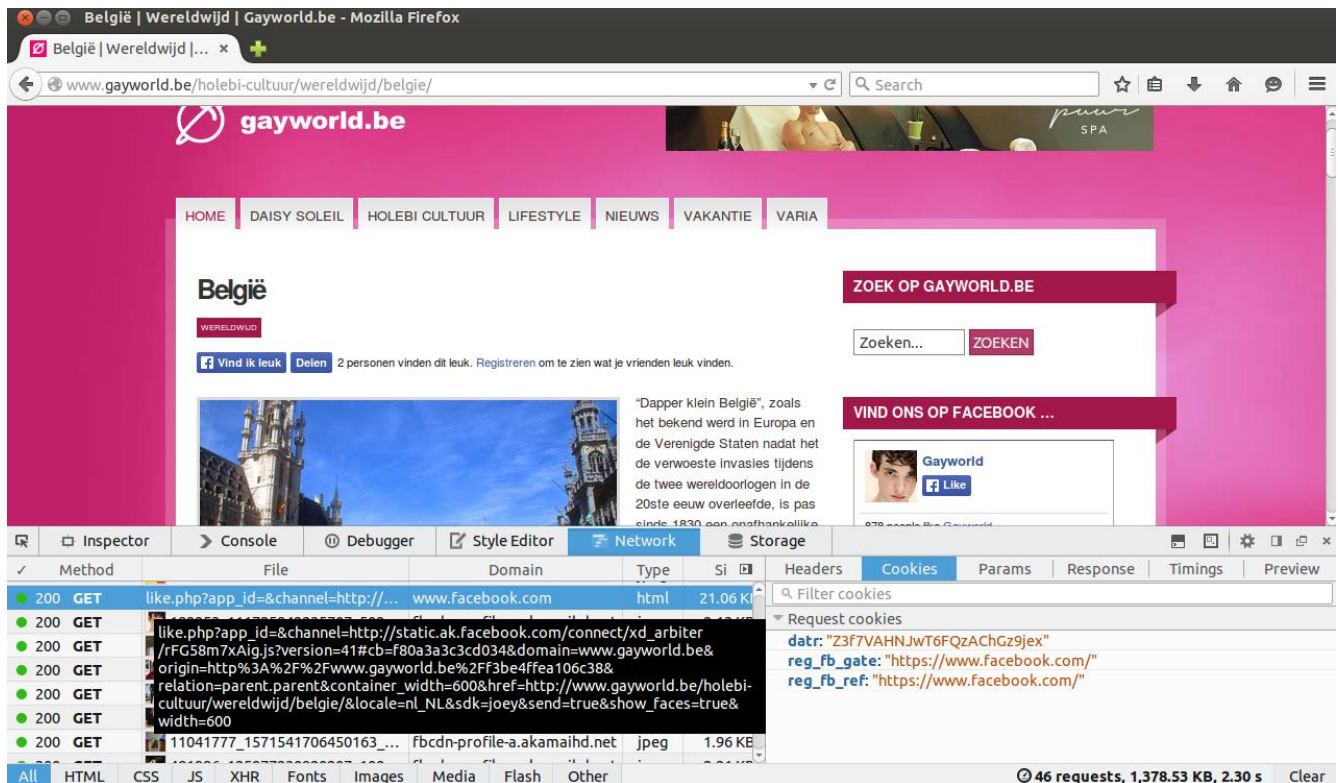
België | Wereldwijd | Gayworld.be - Mozilla Firefox

België | Wereldwijd |... ×

www.gayworld.be/holebi-cultuur/wereldwijd/belgie/

Search

gayworld.be

SPA

HOME DAISY SOLEIL HOLEBI CULTUUR LIFESTYLE NIEUWS VAKANTIE VARIA

België

WERELDWIJD

Vind ik leuk Delen 2 personen vinden dit leuk. Registreren om te zien wat je vrienden leuk vinden.

"Dapper klein België", zoals het bekend werd in Europa en de Verenigde Staten nadat het de verwoeste invasies tijdens de twee wereldoorlogen in de 20ste eeuw overleefde, is pas sinds 1830 een onafhankelijke

ZOEK OP GAYWORLD.BE

Zoeken... ZOEKEN

VIND ONS OP FACEBOOK ...

Gayworld

Like

Inspector Console Debugger Style Editor Network Storage

✓ Method File Domain Type Si

200 GET like.php?app_id=&channel=http://... www.facebook.com html 21.06 KB

200 GET
200 GET
200 GET
200 GET
200 GET

like.php?app_id=&channel=http://static.ak.facebook.com/connect/xd_arbiter/rFG58m7xAig.js?version=41#cb=f80a3a3c3cd034&domain=www.gayworld.be&origin=http%3A%2F%2Fwww.gayworld.be%2Ff3be4ffea106c38&relation=parent.parent&container_width=600&href=http://www.gayworld.be/holebi-cultuur/wereldwijd/belgie/&locale=nl_NL&sdk=joey&send=true&show_faces=true&width=600

200 GET 11041777_1571541706450163_... fbcdn-profile-a.akamaihd.net jpeg 1.96 KB

Headers Cookies Params Response Timings Preview

Filter cookies

Request cookies

datr: "Z3f7VAHNJwT6FQzAChGz9jex"
reg_fb_gate: "https://www.facebook.com/"
reg_fb_ref: "https://www.facebook.com/"

All HTML CSS JS XHR Fonts Images Media Flash Other

46 requests, 1,378.53 KB, 2.30 s Clear